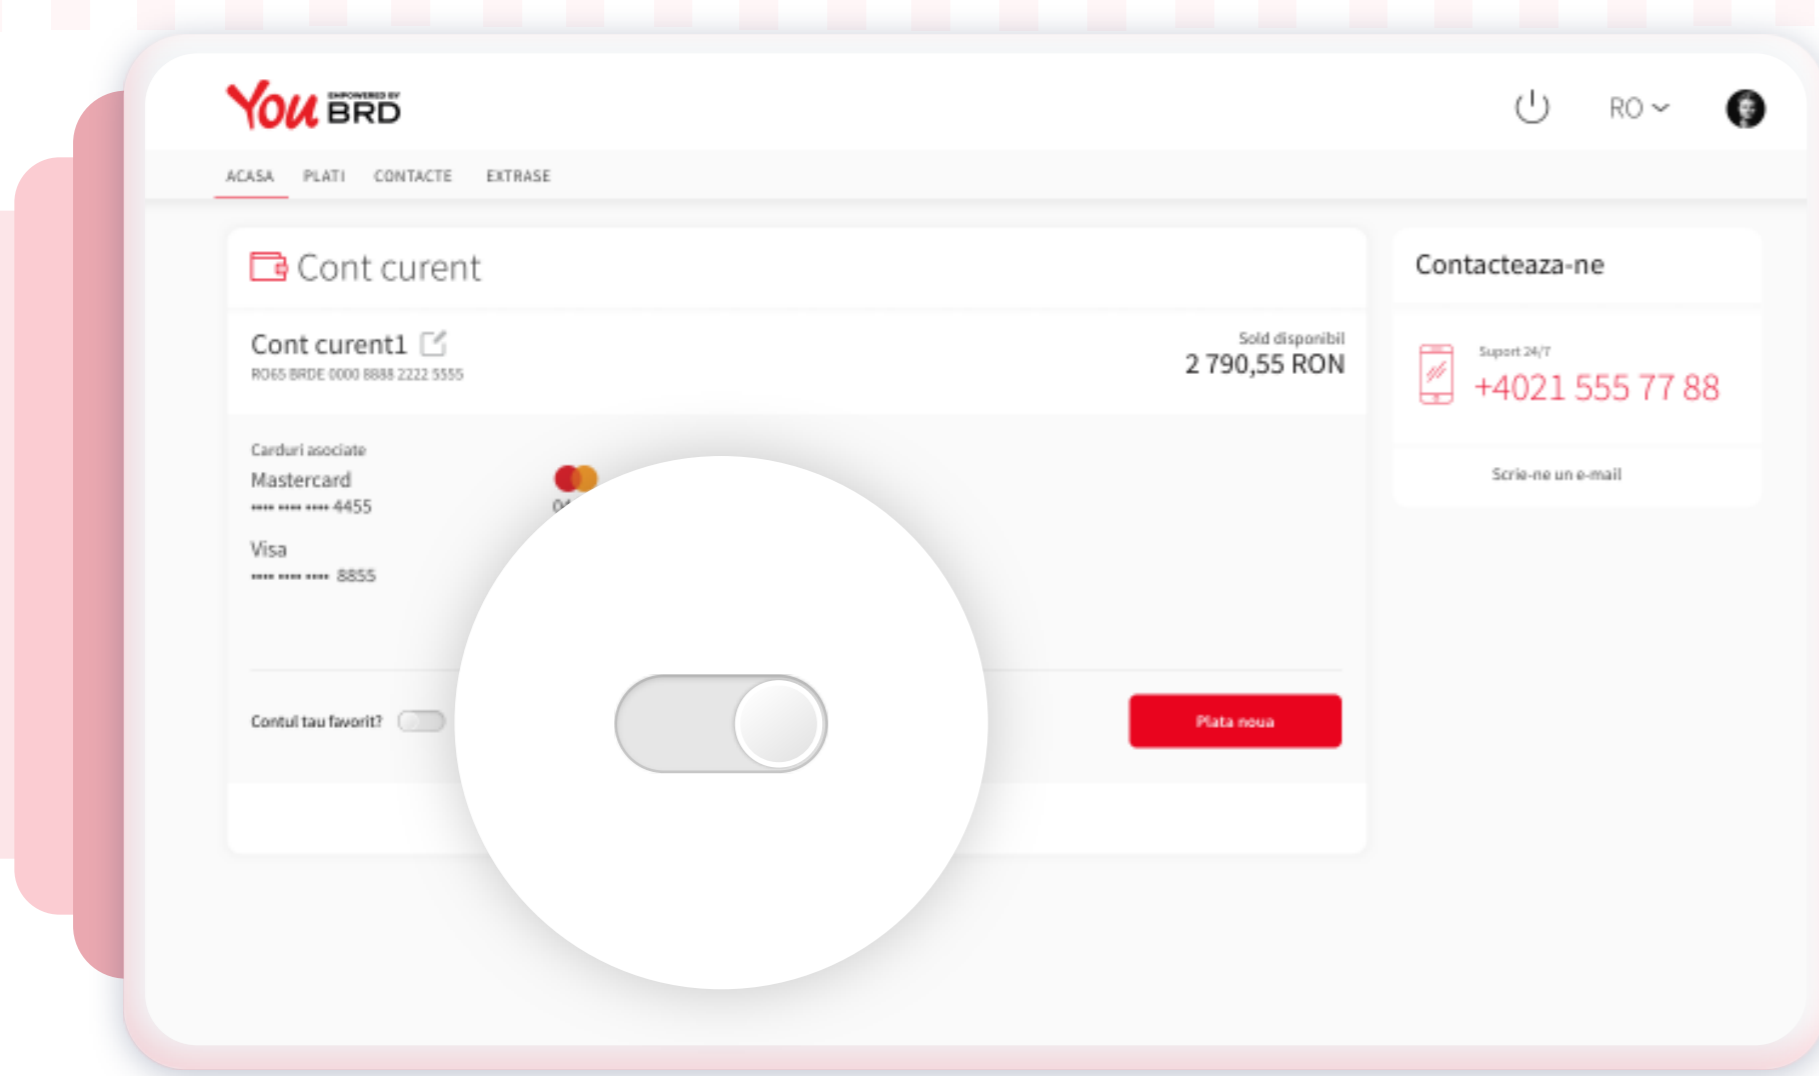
You EMPOWERED BY BRD

RO

ACASA PLATI CONTACTE EXTRASE

Cont curent

Cont curent1
RO65 BRDE 0000 8888 2222 5555

Sold disponibil
2 790,55 RON

Carduri asociate
Mastercard
•••• •••• •••• 4455

Visa
•••• •••• •••• 8855

Contul tau favorit?

Plata noua

Contacteaza-ne

Suport 24/7
+4021 555 77 88

Scrie-ne un e-mail